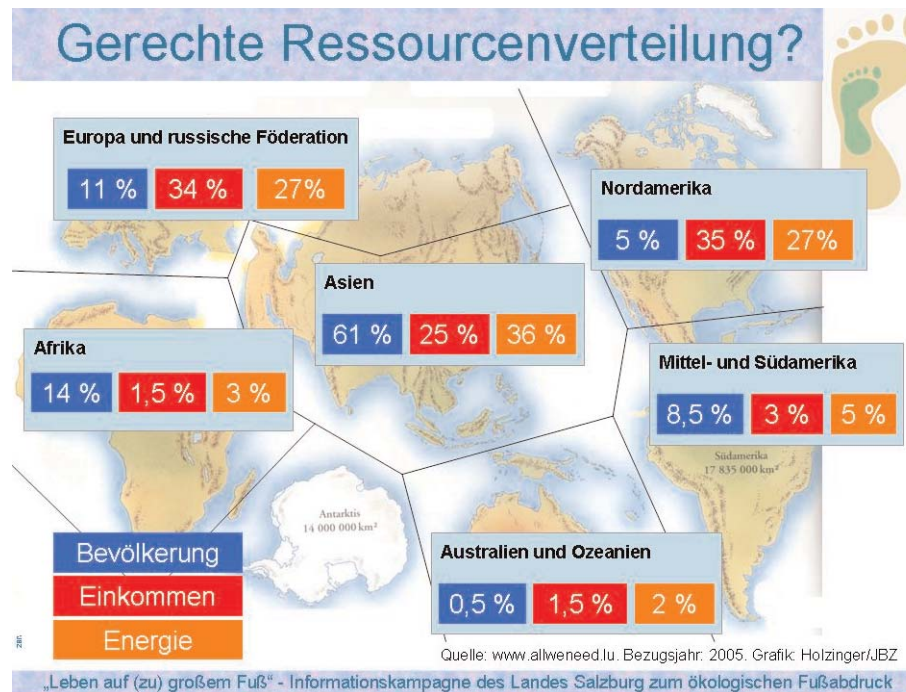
Gerechte Ressourcenverteilung?

Europa und russische Föderation
11 % 34 % 27%

Nordamerika
5 % 35 % 27%

Asien
61 % 25 % 36 %

Afrika
14 % 1,5 % 3 %

Mittel- und Südamerika
8,5 % 3 % 5 %

Südamerika
17 835 000 km²

Antarktis
14 000 000 km²

Australien und Ozeanien
0,5 % 1,5 % 2 %

Bevölkerung
Einkommen
Energie

Quelle: www.allweneed.lu. Bezugsjahr: 2005. Grafik: Holzinger/JBZ

„Leben auf (zu) großem Fuß“ - Informationskampagne des Landes Salzburg zum ökologischen Fußabdruck